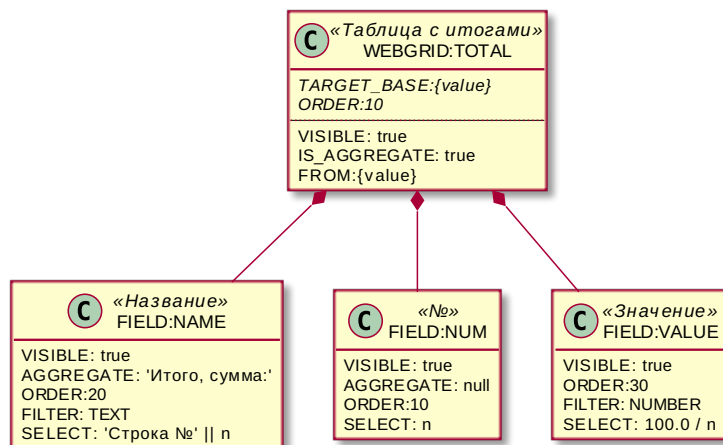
C «Таблица с итогами»
WEBGRID:TOTAL

TARGET_BASE:{value}
ORDER:10

VISIBLE: true
IS_AGGREGATE: true
FROM:{value}

C «Название»
FIELD:NAME

VISIBLE: true
AGGREGATE: 'Итого, сумма:'
ORDER:20
FILTER: TEXT
SELECT: 'Строка №' || n

C «№»
FIELD:NUM

VISIBLE: true
AGGREGATE: null
ORDER:10
SELECT: n

C «Значение»
FIELD:VALUE

VISIBLE: true
ORDER:30
FILTER: NUMBER
SELECT: 100.0 / n